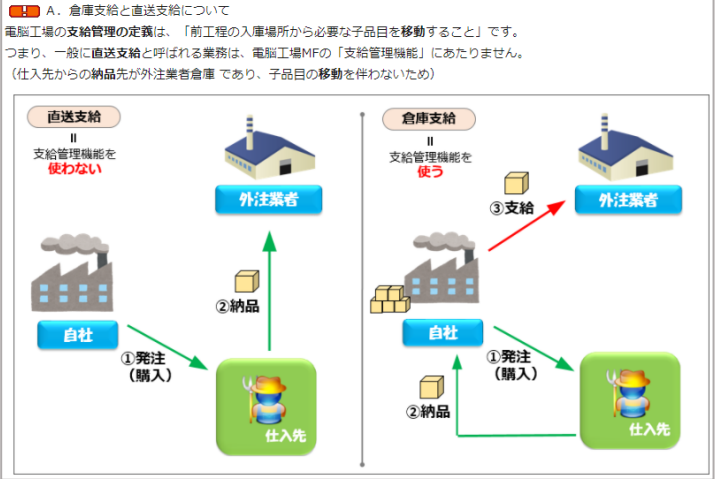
A．倉庫支給と直送支給について

電脳工場の支給管理の定義は、「前工程の入庫場所から必要な子品目を移動すること」です。
つまり、一般に直送支給と呼ばれる業務は、電脳工場MFの「支給管理機能」にあたりません。
（仕入先からの納品先が外注業者倉庫 であり、子品目の移動を伴わないため）

直送支給
＝
支給管理機能を
使わない

外注業者

②納品

自社

①発注
（購入）

仕入先

倉庫支給
＝
支給管理機能を
使う

③支給

外注業者

自社

①発注
（購入）

②納品

仕入先